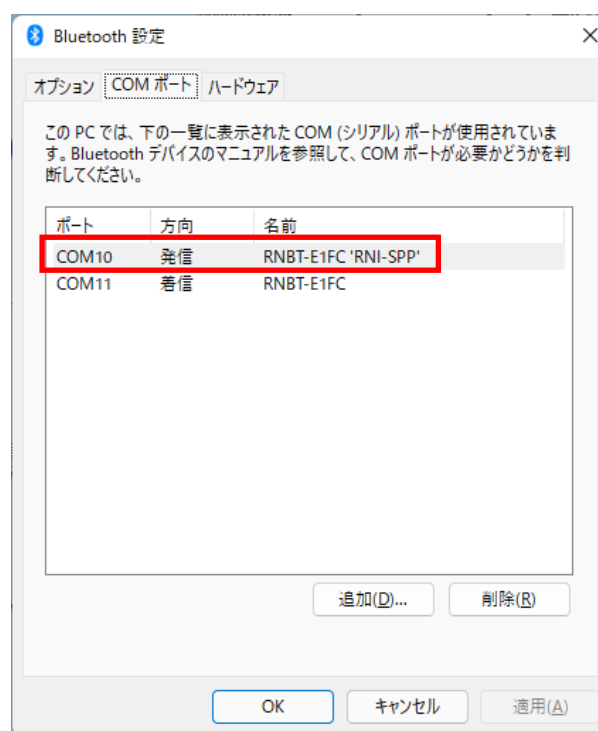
Bluetooth 設定

オプション COM ポート ハードウェア

この PC では、下の一覧に表示された COM (シリアル) ポートが使用されています。Bluetooth デバイスのマニュアルを参照して、COM ポートが必要かどうかを判断してください。

| ポート | 方向 | 名前 |
|---|---|---|
| COM10 | 発信 | RNBT-E1FC 'RNI-SPP' |
| COM11 | 着信 | RNBT-E1FC |

追加(D)... 削除(R)

OK キャンセル 適用(A)